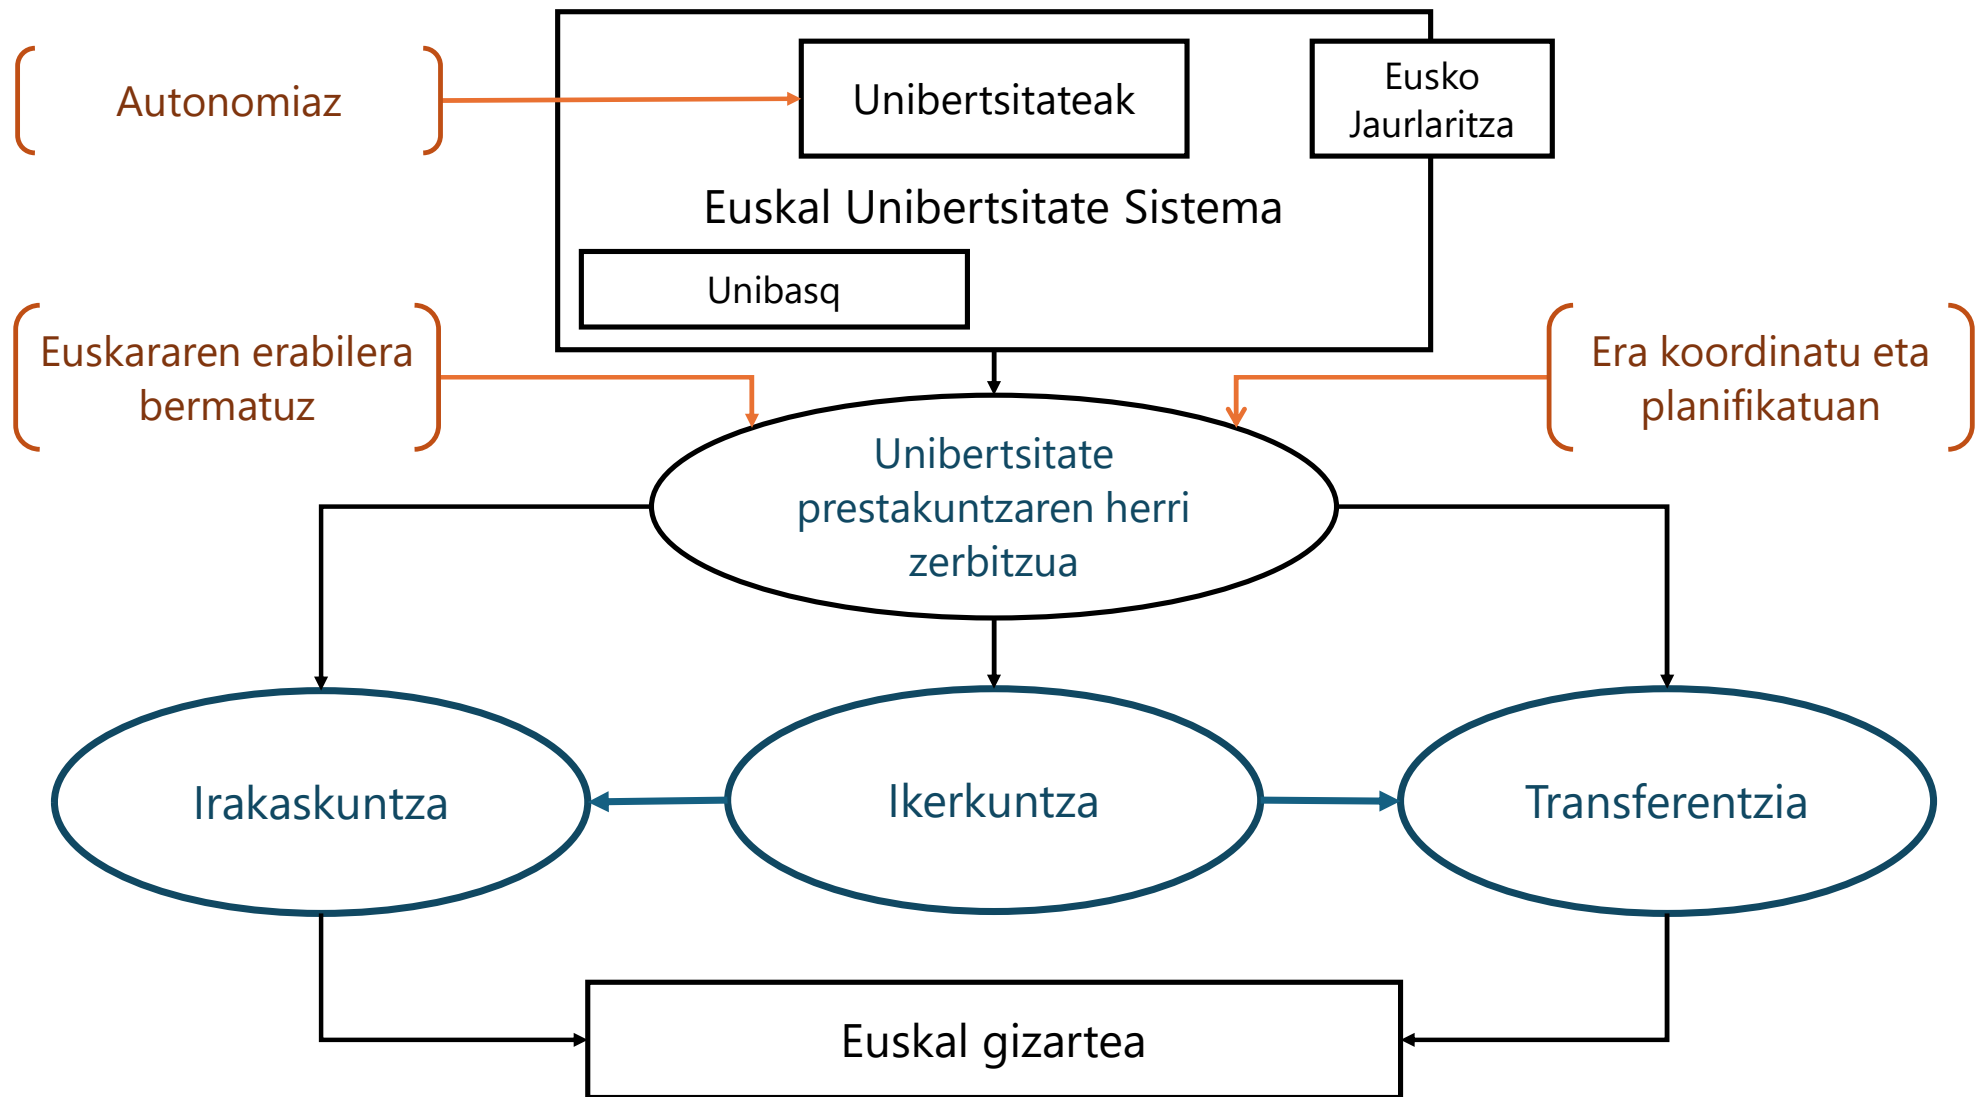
Autonomiaz

Unibertsitateak

Eusko Jaurlaritza

Euskal Unibertsitate Sistema

Unibasq

Euskararen erabilera bermatuz

Era koordinatu eta planifikatuan

Unibertsitate prestakuntzaren herri zerbitzua

Irakaskuntza

Ikerkuntza

Transferentzia

Euskal gizartea